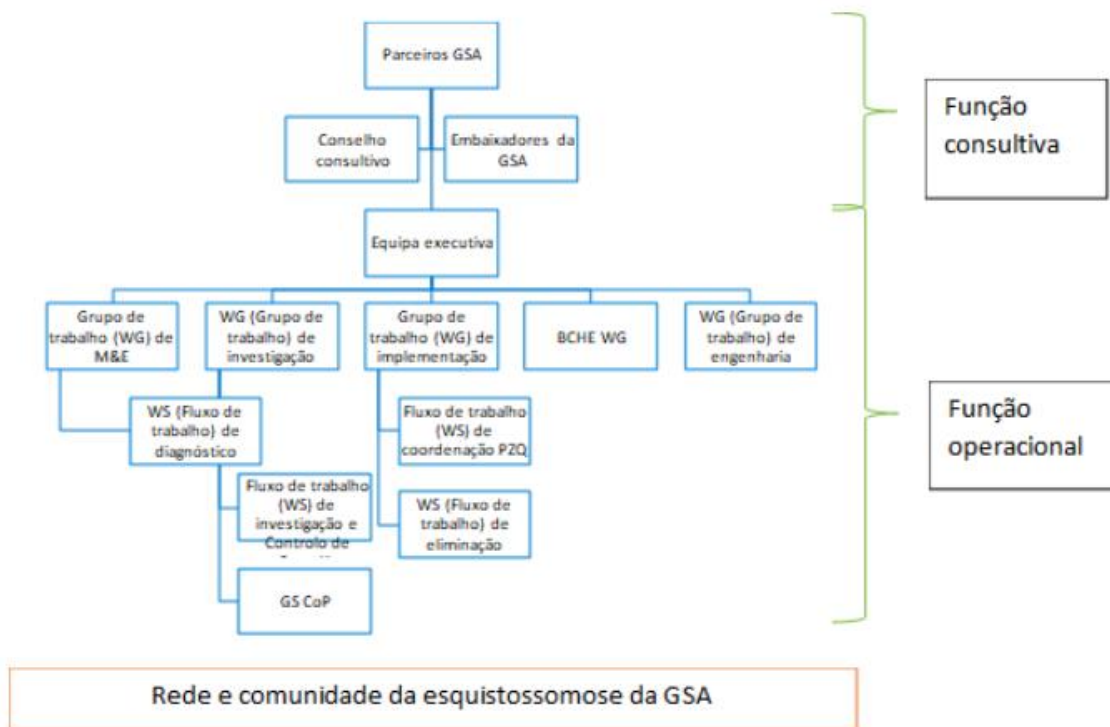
Parceiros GSA

Conselho consultivo

Embaixadores da GSA

Função consultiva

Equipa executiva

Grupo de trabalho (WG) de M&E

WG (Grupo de trabalho) de investigação

Grupo de trabalho (WG) de implementação

BCHE WG

WG (Grupo de trabalho) de engenharia

Função operacional

WS (Fluxo de trabalho) de diagnóstico

Fluxo de trabalho (WS) de coordenação P2Q

Fluxo de trabalho (WS) de investigação e Controlo de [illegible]

WS (Fluxo de trabalho) de eliminação

GS CoP

Rede e comunidade da esquistossomose da GSA